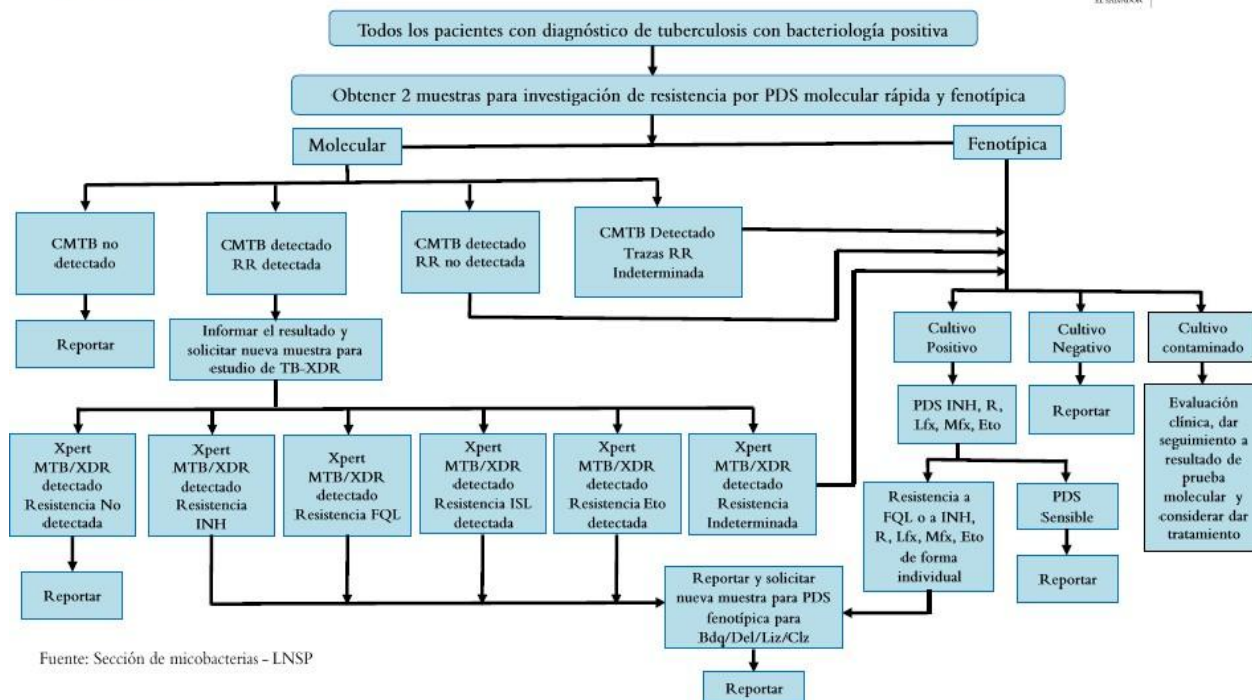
Todos los pacientes con diagnóstico de tuberculosis con bacteriología positiva

Obtener 2 muestras para investigación de resistencia por PDS molecular rápida y fenotípica

Molecular

Fenotípica

CMTB no detectado

CMTB detectado RR detectada

CMTB detectado RR no detectada

CMTB Detectado Trazas RR Indeterminada

Reportar

Informar el resultado y solicitar nueva muestra para estudio de TB-XDR

Cultivo Positivo

Cultivo Negativo

Cultivo contaminado

PDS INH, R, Lfx, Mfx, Eto

Reportar

Evaluación clínica, dar seguimiento a resultado de prueba molecular y considerar dar tratamiento

Xpert MTB/XDR detectado Resistencia No detectada

Xpert MTB/XDR detectado Resistencia INH

Xpert MTB/XDR detectado Resistencia FQL

Xpert MTB/XDR detectado Resistencia ISL detectada

Xpert MTB/XDR detectado Resistencia Eto detectada

Xpert MTB/XDR detectado Resistencia Indeterminada

Resistencia a FQL o a INH, R, Lfx, Mfx, Eto de forma individual

PDS Sensible

Reportar

Reportar

Reportar y solicitar nueva muestra para PDS fenotípica para Bdq/Del/Liz/Clz

Reportar

Fuente: Sección de micobacterias - LNSP